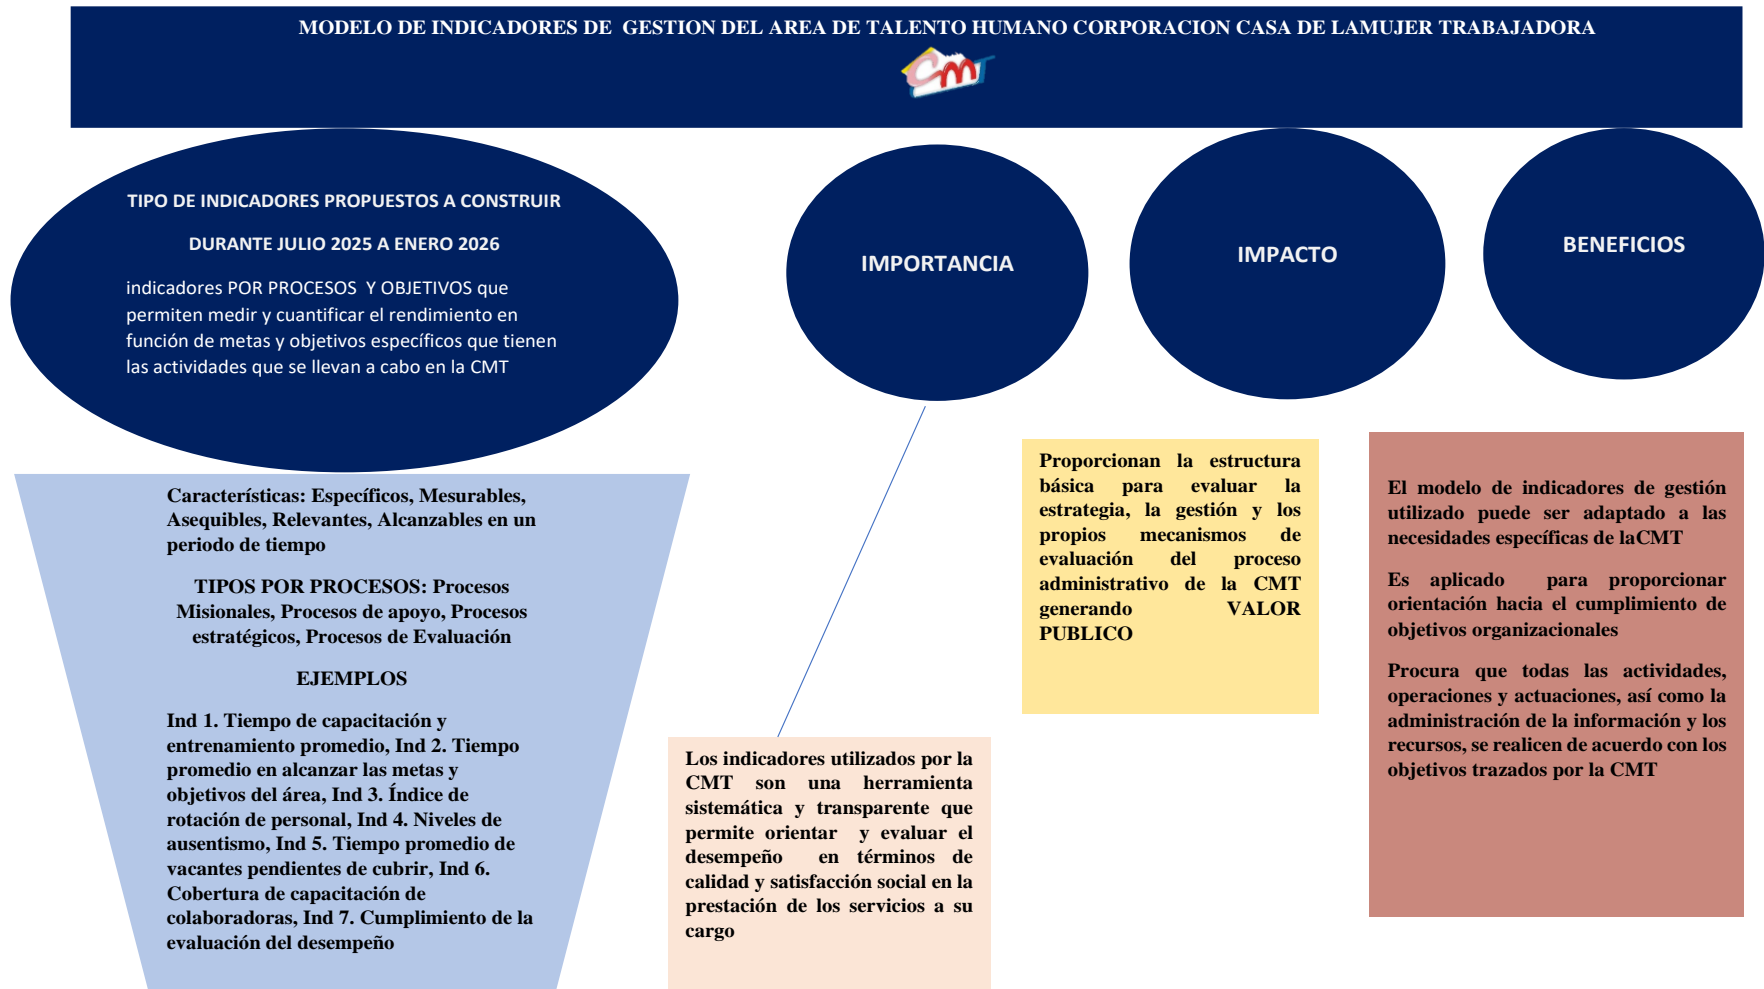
MODELO DE INDICADORES DE GESTION DEL AREA DE TALENTO HUMANO CORPORACION CASA DE LAMUJER TRABAJADORA

CMT

TIPO DE INDICADORES PROPUESTOS A CONSTRUIR

DURANTE JULIO 2025 A ENERO 2026

indicadores POR PROCESOS Y OBJETIVOS que permiten medir y cuantificar el rendimiento en función de metas y objetivos específicos que tienen las actividades que se llevan a cabo en la CMT

IMPORTANCIA

IMPACTO

BENEFICIOS

Características: Específicos, Mesurables, Asequibles, Relevantes, Alcanzables en un periodo de tiempo

TIPOS POR PROCESOS: Procesos Misionales, Procesos de apoyo, Procesos estratégicos, Procesos de Evaluación

EJEMPLOS

Ind 1. Tiempo de capacitación y entrenamiento promedio, Ind 2. Tiempo promedio en alcanzar las metas y objetivos del área, Ind 3. Índice de rotación de personal, Ind 4. Niveles de ausentismo, Ind 5. Tiempo promedio de vacantes pendientes de cubrir, Ind 6. Cobertura de capacitación de colaboradoras, Ind 7. Cumplimiento de la evaluación del desempeño

Los indicadores utilizados por la CMT son una herramienta sistemática y transparente que permite orientar y evaluar el desempeño en términos de calidad y satisfacción social en la prestación de los servicios a su cargo

Proporcionan la estructura básica para evaluar la estrategia, la gestión y los propios mecanismos de evaluación del proceso administrativo de la CMT generando VALOR PUBLICO

El modelo de indicadores de gestión utilizado puede ser adaptado a las necesidades específicas de laCMT

Es aplicado para proporcionar orientación hacia el cumplimiento de objetivos organizacionales

Procura que todas las actividades, operaciones y actuaciones, así como la administración de la información y los recursos, se realicen de acuerdo con los objetivos trazados por la CMT